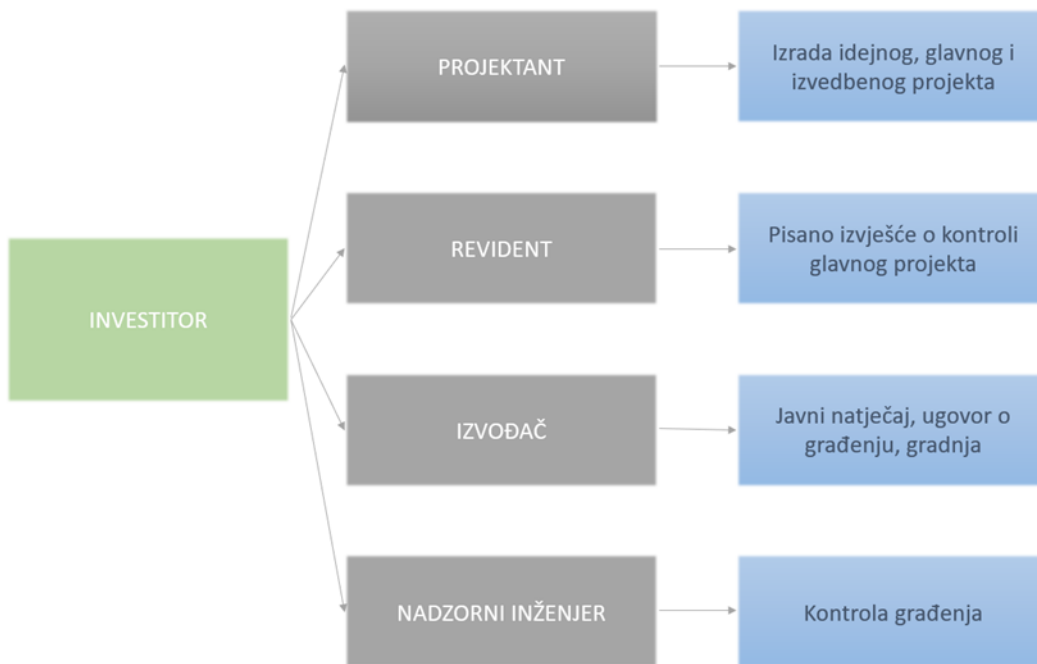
INVESTITOR

PROJEKTANT

Izrada idejnog, glavnog i izvedbenog projekta

REVIDENT

Pisano izvješće o kontroli glavnog projekta

IZVOĐAČ

Javni natječaj, ugovor o građenju, gradnja

NADZORNI INŽENJER

Kontrola građenja